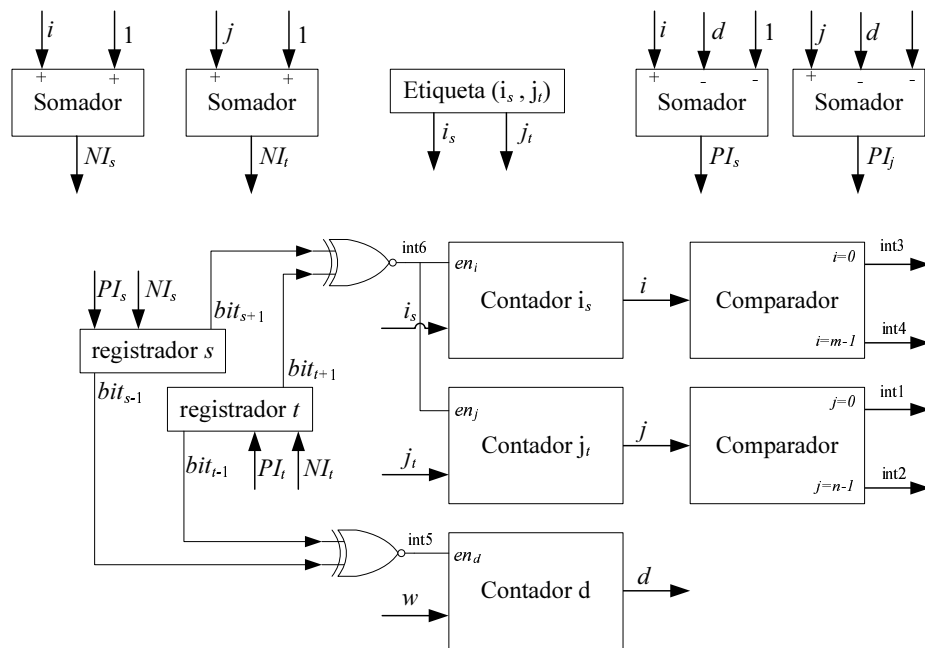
$i$ 1 + + Somador $NI_s$

$j$ 1 + + Somador $NI_t$

Etiqueta ($i_s$ , $j_t$) $i_s$ $j_t$

$i$ $d$ 1 + - - Somador $PI_s$

$j$ $d$ + - - Somador $PI_j$

$PI_s$ $NI_s$

registrador $s$

$bit_{s+1}$

$bit_{s-1}$

registrador $t$

$bit_{t+1}$

$bit_{t-1}$

$PI_t$ $NI_t$

int6

$en_i$

$i_s$

Contador $i_s$

$i$

Comparador

$i=0$ int3

$i=m-1$ int4

$en_j$

$j_t$

Contador $j_t$

$j$

Comparador

$j=0$ int1

$j=n-1$ int2

int5

$en_d$

$w$

Contador d

$d$